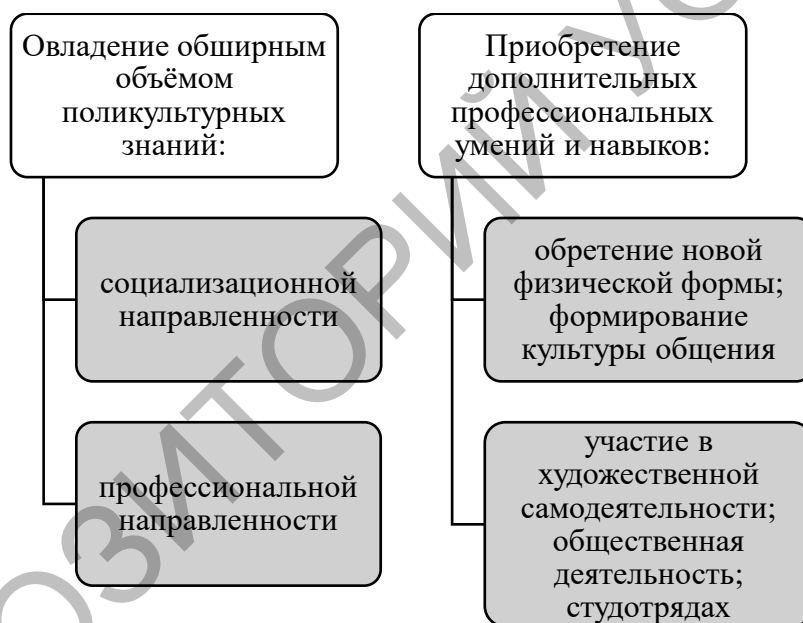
Овладение обширным объёмом поликультурных знаний:

социализационной направленности

профессиональной направленности

Приобретение дополнительных профессиональных умений и навыков:

обретение новой физической формы; формирование культуры общения

участие в художественной самодеятельности; общественная деятельность; студотрядах

РЕПОЗИТОРИЙ